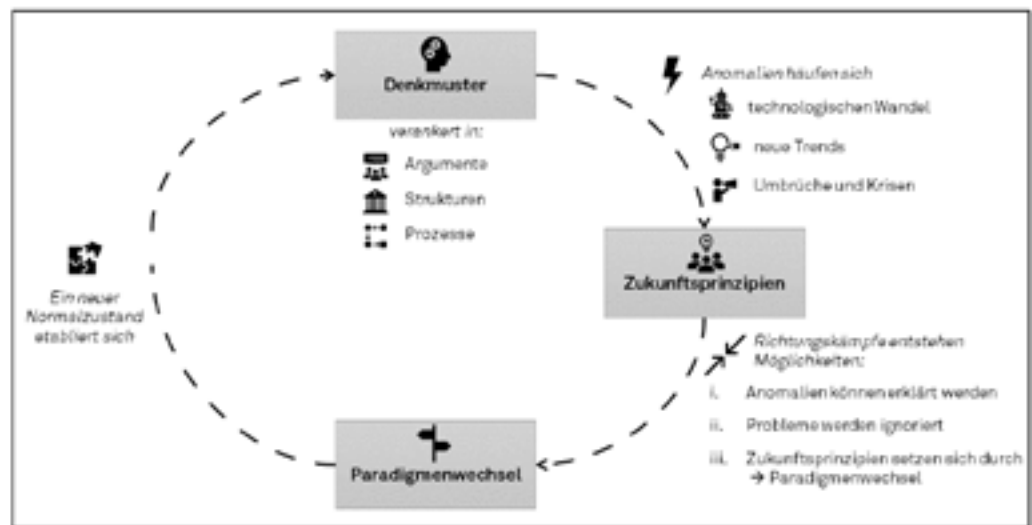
Denkmuster

verankert in:

Argumente

Strukturen

Prozesse

Anomalien häufen sich

technologischen Wandel

neue Trends

Umbrüche und Krisen

Zukunftsprinzipien

Richtungskämpfe entstehen
Möglichkeiten:

i. Anomalien können erklärt werden

ii. Probleme werden ignoriert

iii. Zukunftsprinzipien setzen sich durch → Paradigmenwechsel

Paradigmenwechsel

Ein neuer Normalzustand etabliert sich